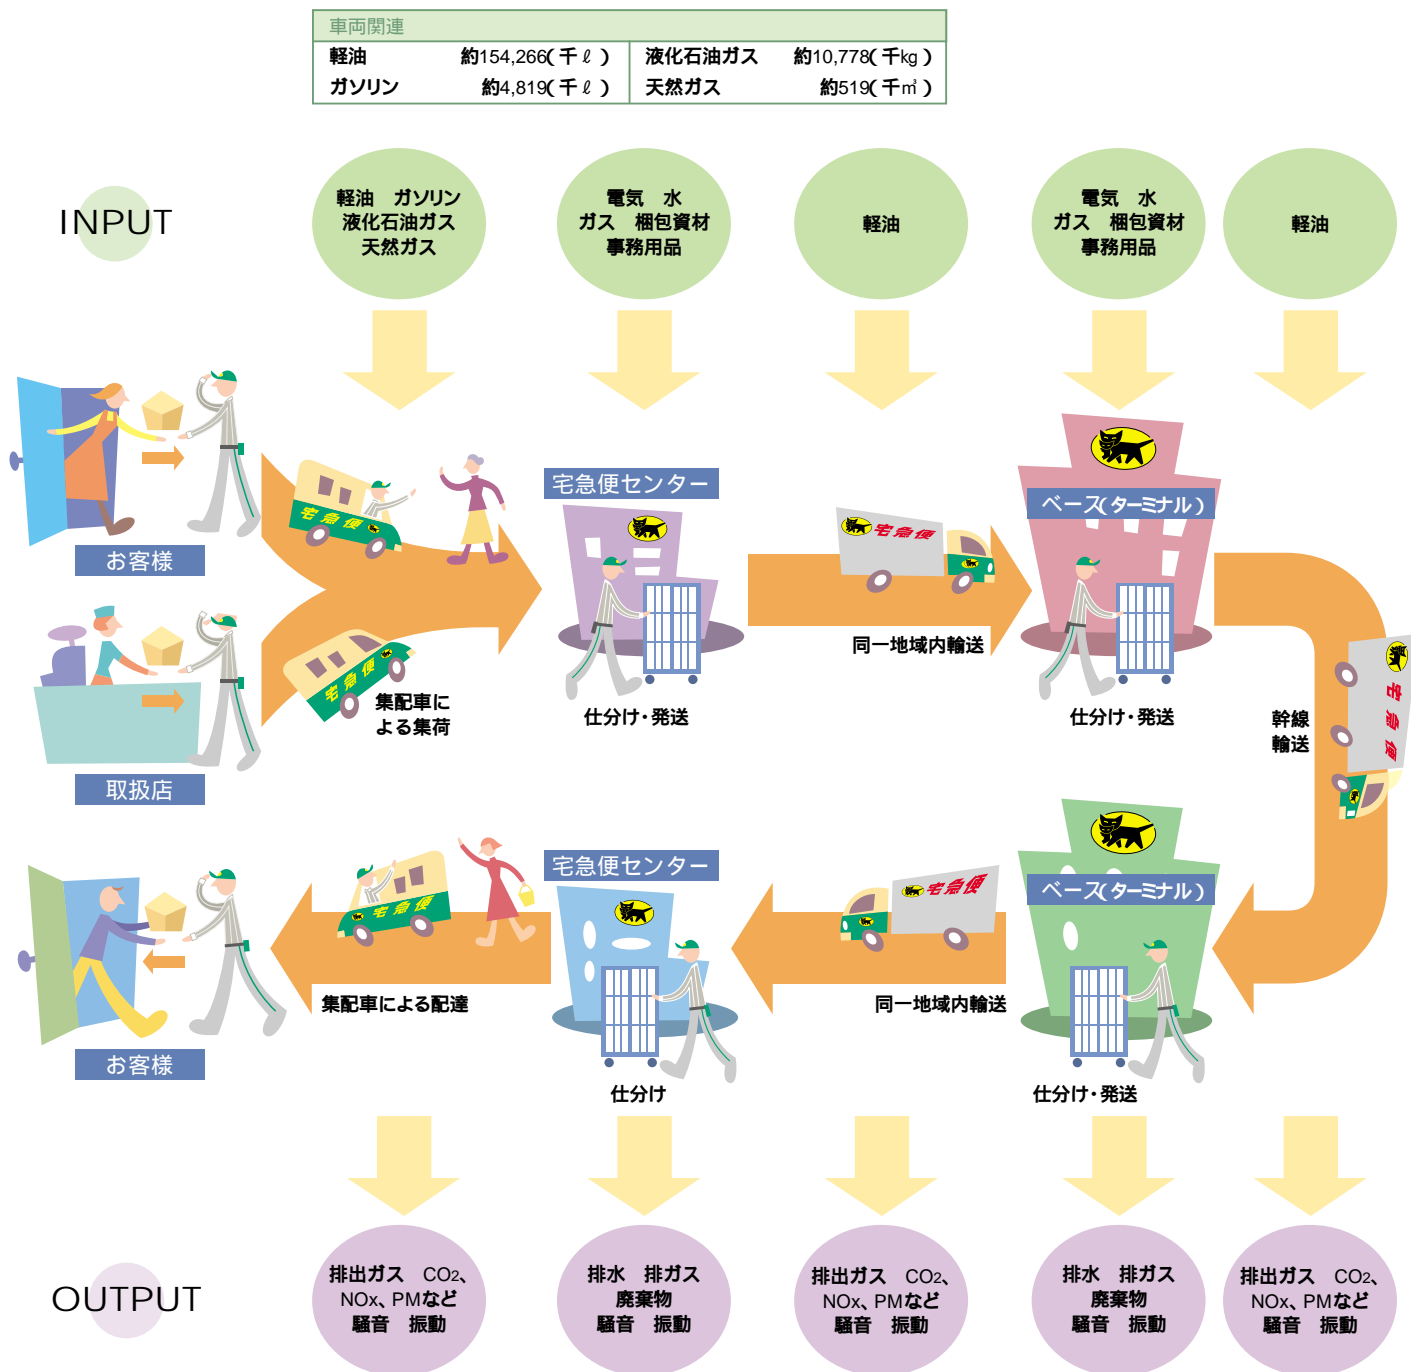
車両関連

| 軽油 | 約154,266(千ℓ) | 液化石油ガス | 約10,778(千kg) |
|---|---|---|---|
| ガソリン | 約4,819(千ℓ) | 天然ガス | 約519(千m³) |

INPUT

軽油 ガソリン 液化石油ガス 天然ガス

電気 水 ガス 梱包資材 事務用品

軽油

電気 水 ガス 梱包資材 事務用品

軽油

お客様

取扱店

宅急便

集配車による集荷

宅急便センター

仕分け・発送

宅急便

同一地域内輸送

ベース(ターミナル)

仕分け・発送

幹線輸送

宅急便

お客様

宅急便

集配車による配達

宅急便センター

仕分け

宅急便

同一地域内輸送

ベース(ターミナル)

仕分け・発送

OUTPUT

排出ガス $CO_2$、NOx、PMなど 騒音 振動

排水 排ガス 廃棄物 騒音 振動

排出ガス $CO_2$、NOx、PMなど 騒音 振動

排水 排ガス 廃棄物 騒音 振動

排出ガス $CO_2$、NOx、PMなど 騒音 振動